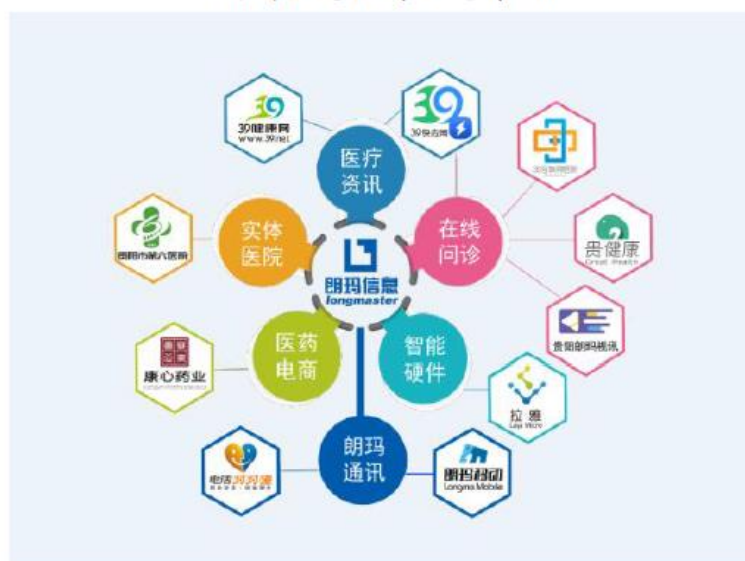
39健康网
www.39.net

39
39快点网

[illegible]

贵健康

贵阳朗玛视讯

拉雅
Laya Wore

朗玛移动
Longma Mobile

电话39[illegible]

康心药业

贵阳市第六医院

医疗
资讯

在线
问诊

智能
硬件

朗玛
通讯

医药
电商

实体
医院

朗玛信息
longmaster